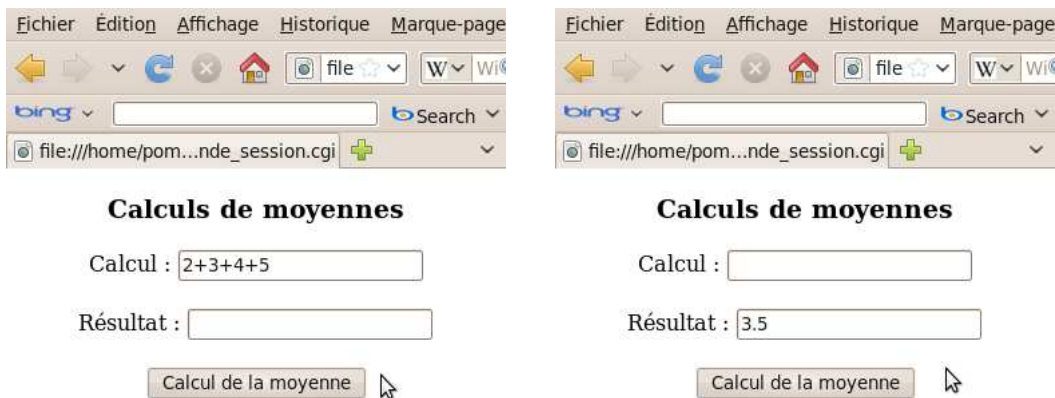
Fichier Édition Affichage Historique Marque-page

file W Wi

bing Search

file:///home/pom...nde_session.cgi

Calculs de moyennes

Calcul : 2+3+4+5

Résultat :

Calcul de la moyenne

Fichier Édition Affichage Historique Marque-page

file W Wi

bing Search

file:///home/pom...nde_session.cgi

Calculs de moyennes

Calcul :

Résultat : 3.5

Calcul de la moyenne